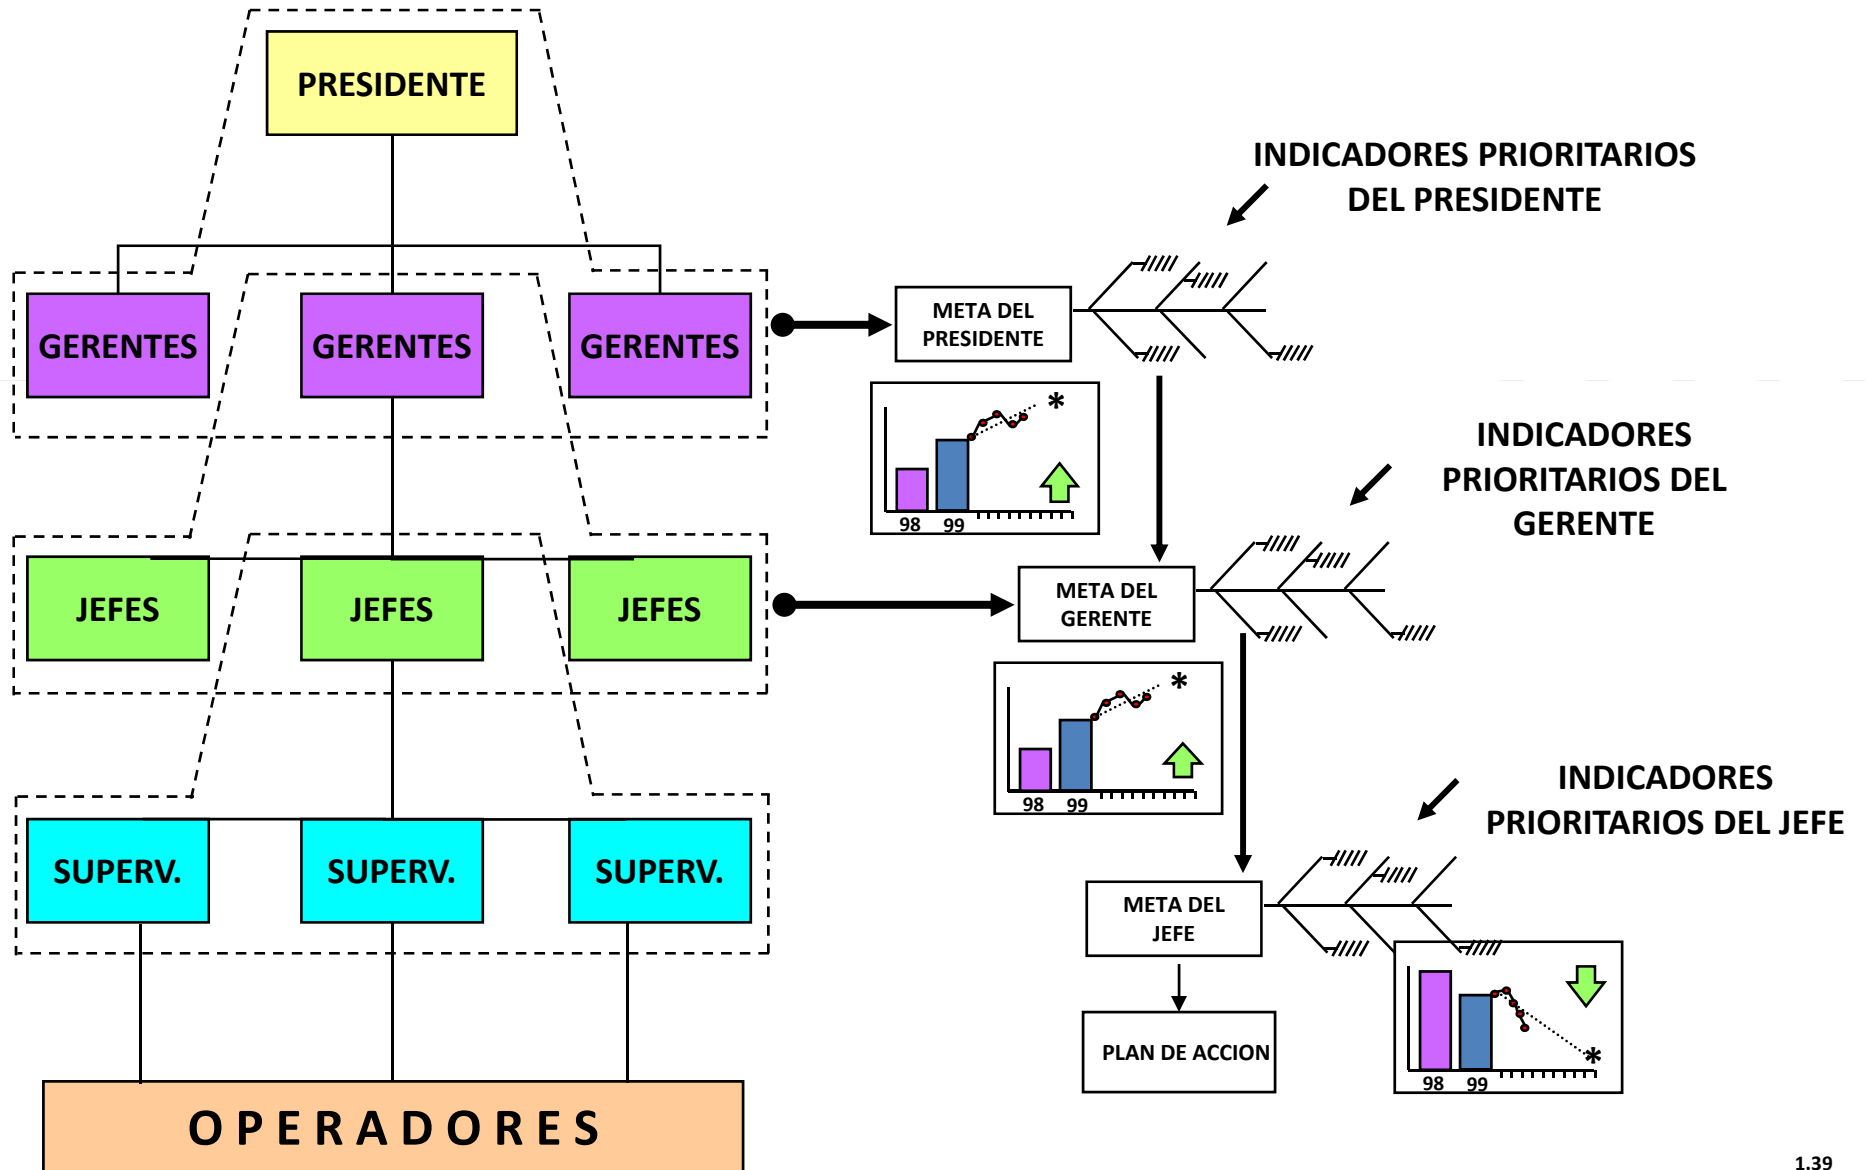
PRESIDENTE

GERENTES

GERENTES

GERENTES

JEFES

JEFES

JEFES

SUPERV.

SUPERV.

SUPERV.

OPERADORES

INDICADORES PRIORITARIOS DEL PRESIDENTE

META DEL PRESIDENTE

98 99

INDICADORES PRIORITARIOS DEL GERENTE

META DEL GERENTE

98 99

INDICADORES PRIORITARIOS DEL JEFE

META DEL JEFE

PLAN DE ACCION

98 99

1.39